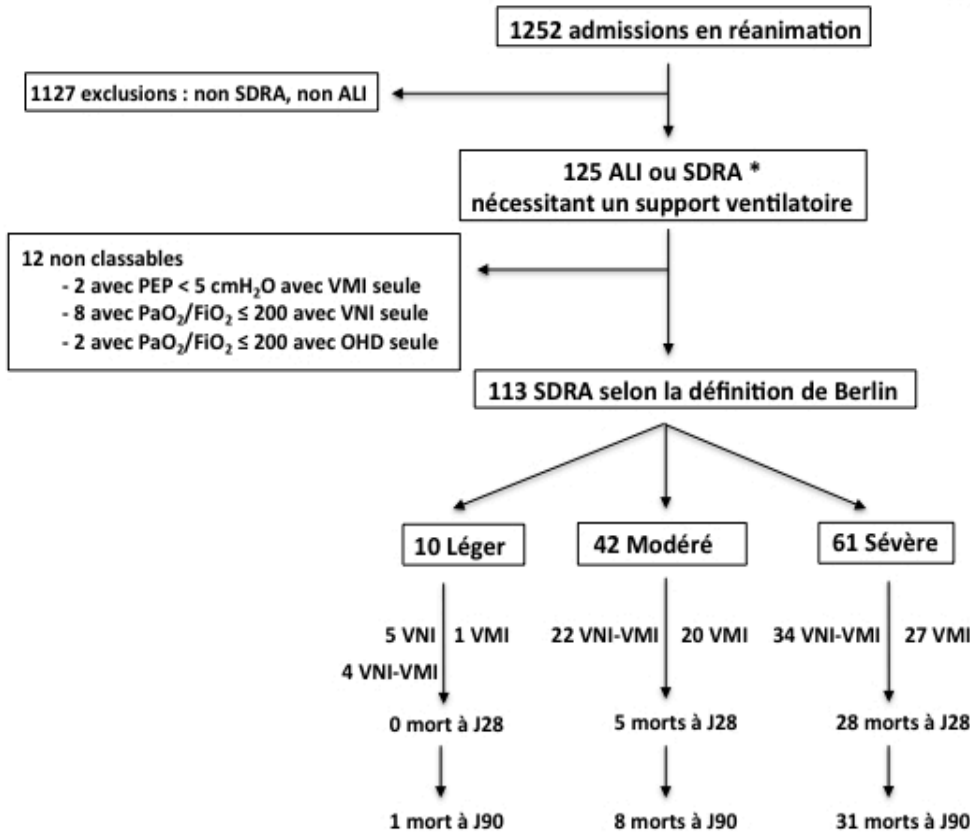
1252 admissions en réanimation

1127 exclusions : non SDRA, non ALI

125 ALI ou SDRA *
nécessitant un support ventilatoire

12 non classables
- 2 avec PEP < 5 cm$H_2O$ avec VMI seule
- 8 avec $PaO_2/FiO_2 \leq 200$ avec VNI seule
- 2 avec $PaO_2/FiO_2 \leq 200$ avec OHD seule

113 SDRA selon la définition de Berlin

10 Léger

42 Modéré

61 Sévère

5 VNI 1 VMI
4 VNI-VMI

22 VNI-VMI 20 VMI

34 VNI-VMI 27 VMI

0 mort à J28

5 morts à J28

28 morts à J28

1 mort à J90

8 morts à J90

31 morts à J90